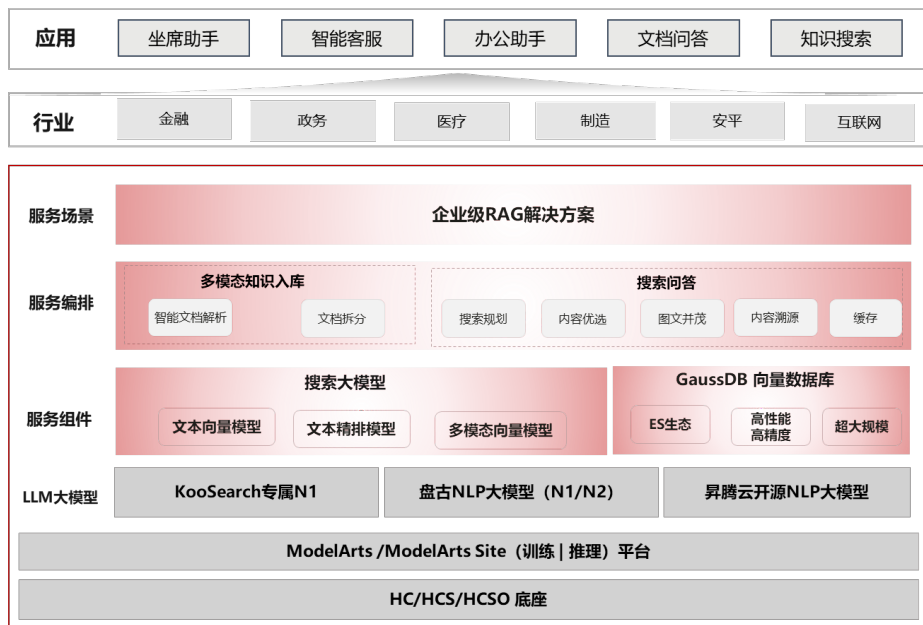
应用

坐席助手 智能客服 办公助手 文档问答 知识搜索

行业

金融 政务 医疗 制造 安平 互联网

服务场景

企业级RAG解决方案

服务编排

多模态知识入库

智能文档解析 文档拆分

搜索问答

搜索规划 内容优选 图文并茂 内容溯源 缓存

服务组件

搜索大模型

文本向量模型 文本精排模型 多模态向量模型

GaussDB 向量数据库

ES生态 高性能高精度 超大规模

LLM大模型

KooSearch专属N1 盘古NLP大模型（N1/N2） 昇腾云开源NLP大模型

ModelArts /ModelArts Site（训练 | 推理）平台

HC/HCS/HCSO 底座